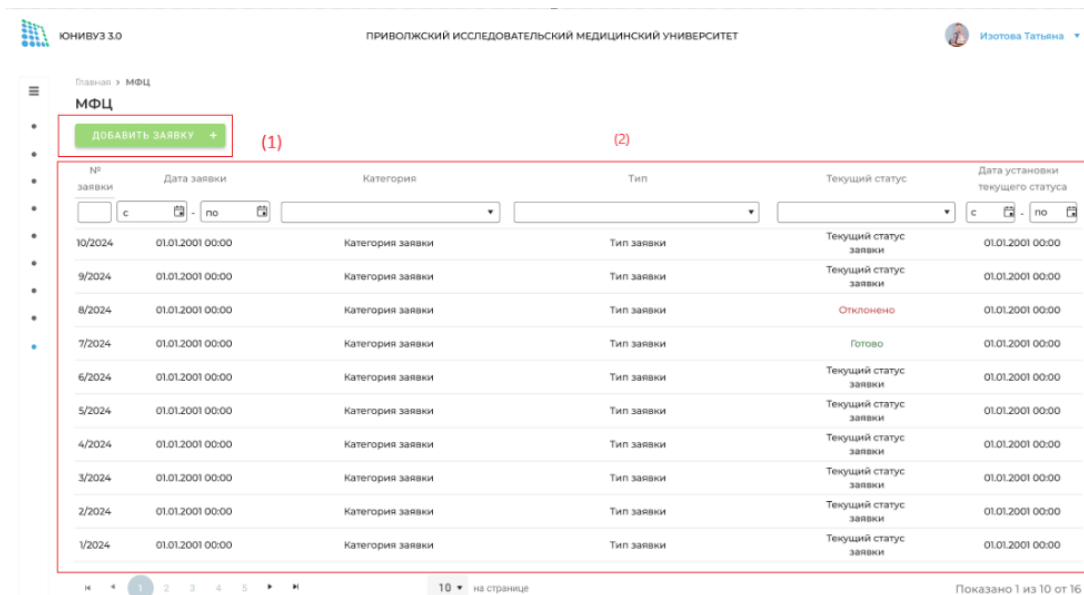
ЮНИВУЗ 3.0

ПРИВОЛЖСКИЙ ИССЛЕДОВАТЕЛЬСКИЙ МЕДИЦИНСКИЙ УНИВЕРСИТЕТ

Изотова Татьяна

Главная > МФЦ

МФЦ

ДОБАВИТЬ ЗАЯВКУ +

(1)

(2)

| № заявки | Дата заявки | Категория | Тип | Текущий статус | Дата установки текущего статуса |
|---|---|---|---|---|---|
| | с - по | | | | с - по |
| 10/2024 | 01.01.2001 00:00 | Категория заявки | Тип заявки | Текущий статус заявки | 01.01.2001 00:00 |
| 9/2024 | 01.01.2001 00:00 | Категория заявки | Тип заявки | Текущий статус заявки | 01.01.2001 00:00 |
| 8/2024 | 01.01.2001 00:00 | Категория заявки | Тип заявки | Отклонено | 01.01.2001 00:00 |
| 7/2024 | 01.01.2001 00:00 | Категория заявки | Тип заявки | Готово | 01.01.2001 00:00 |
| 6/2024 | 01.01.2001 00:00 | Категория заявки | Тип заявки | Текущий статус заявки | 01.01.2001 00:00 |
| 5/2024 | 01.01.2001 00:00 | Категория заявки | Тип заявки | Текущий статус заявки | 01.01.2001 00:00 |
| 4/2024 | 01.01.2001 00:00 | Категория заявки | Тип заявки | Текущий статус заявки | 01.01.2001 00:00 |
| 3/2024 | 01.01.2001 00:00 | Категория заявки | Тип заявки | Текущий статус заявки | 01.01.2001 00:00 |
| 2/2024 | 01.01.2001 00:00 | Категория заявки | Тип заявки | Текущий статус заявки | 01.01.2001 00:00 |
| 1/2024 | 01.01.2001 00:00 | Категория заявки | Тип заявки | Текущий статус заявки | 01.01.2001 00:00 |

1 2 3 4 5

10 на странице

Показано 1 из 10 от 16